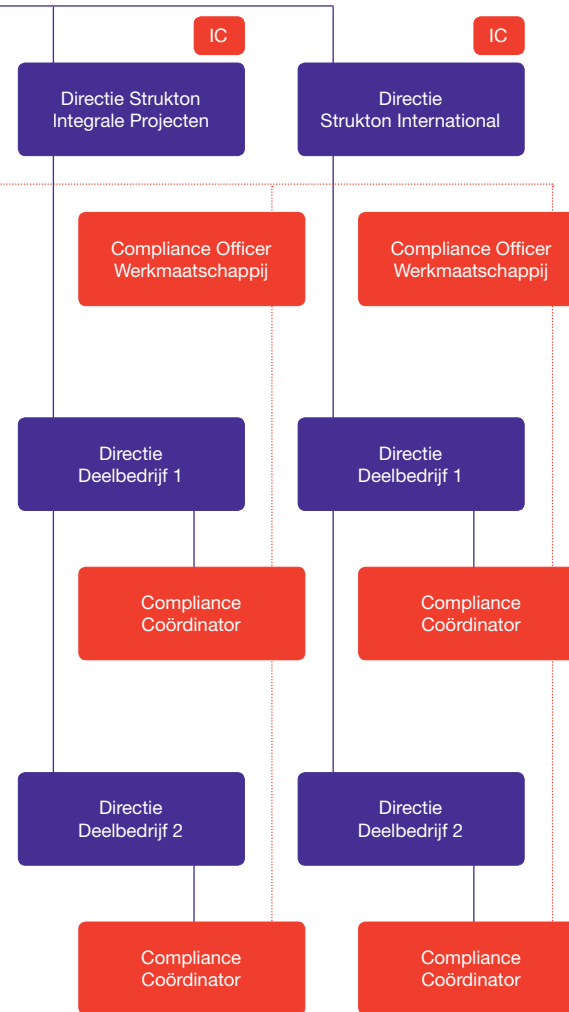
IC

IC

Directie Strukton Integrale Projecten

Directie Strukton International

Compliance Officer Werkmaatschappij

Compliance Officer Werkmaatschappij

Directie Deelbedrijf 1

Directie Deelbedrijf 1

Compliance Coördinator

Compliance Coördinator

Directie Deelbedrijf 2

Directie Deelbedrijf 2

Compliance Coördinator

Compliance Coördinator